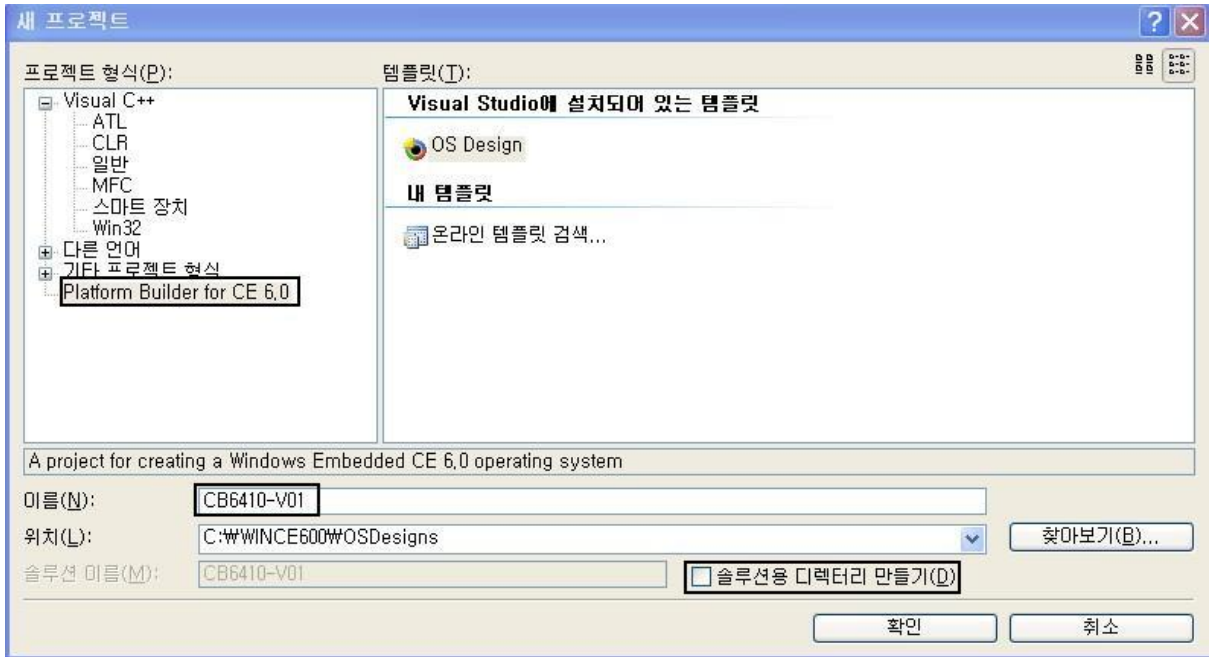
새 프로젝트

?

프로젝트 형식(P):

Visual C++
ATL
CLR
일반
MFC
스마트 장치
Win32
다른 언어
기타 프로젝트 형식
Platform Builder for CE 6.0

템플릿(T):

Visual Studio에 설치되어 있는 템플릿

OS Design

내 템플릿

온라인 템플릿 검색...

A project for creating a Windows Embedded CE 6.0 operating system

이름(N): CB6410-V01

위치(L): C:₩WINCE600₩OSDesigns

찾아보기(B)...

솔루션 이름(M): CB6410-V01

솔루션용 디렉터리 만들기(D)

확인

취소